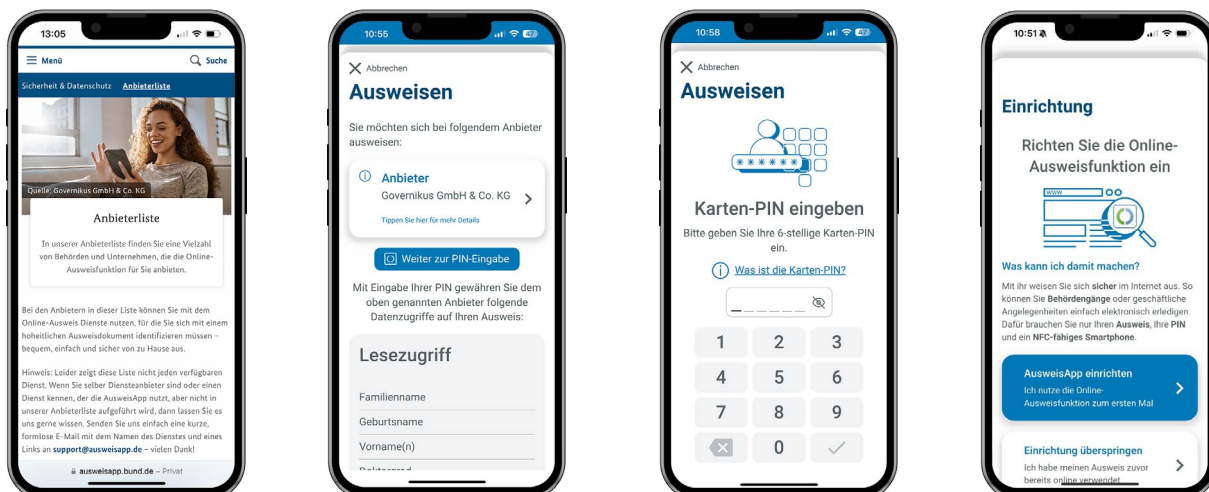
13:05

Menü

Suche

Sicherheit & Datenschutz Anbieterliste

Quelle: Governikus GmbH & Co. KG

Anbieterliste

In unserer Anbieterliste finden Sie eine Vielzahl von Behörden und Unternehmen, die die Online-Ausweisfunktion für Sie anbieten.

Bei den Anbietern in dieser Liste können Sie mit dem Online-Ausweis Dienste nutzen, für die Sie sich mit einem hoheitlichen Ausweisdokument identifizieren müssen – bequem, einfach und sicher von zu Hause aus.

Hinweis: Leider zeigt diese Liste nicht jeden verfügbaren Dienst. Wenn Sie selber Diensteanbieter sind oder einen Dienst kennen, der die AusweisApp nutzt, aber nicht in unserer Anbieterliste aufgeführt wird, dann lassen Sie es uns gerne wissen. Senden Sie uns einfach eine kurze, formlose E-Mail mit dem Namen des Dienstes und eines Links an support@ausweisapp.de – vielen Dank!

ausweisapp.bund.de – Privat

10:55

Abbrechen

Ausweisen

Sie möchten sich bei folgendem Anbieter ausweisen:

Anbieter
Governikus GmbH & Co. KG

Tippen Sie hier für mehr Details

Weiter zur PIN-Eingabe

Mit Eingabe Ihrer PIN gewähren Sie dem oben genannten Anbieter folgende Datenzugriffe auf Ihren Ausweis:

Lesezugriff

Familienname

Geburtsname

Vorname(n)

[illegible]

10:58

Abbrechen

Ausweisen

******

Karten-PIN eingeben

Bitte geben Sie Ihre 6-stellige Karten-PIN ein.

Was ist die Karten-PIN?

1 2 3
4 5 6
7 8 9
0

10:51

Einrichtung

Richten Sie die Online-Ausweisfunktion ein

www

Was kann ich damit machen?

Mit ihr weisen Sie sich sicher im Internet aus. So können Sie Behördengänge oder geschäftliche Angelegenheiten einfach elektronisch erledigen. Dafür brauchen Sie nur Ihren Ausweis, Ihre PIN und ein NFC-fähiges Smartphone.

AusweisApp einrichten
Ich nutze die Online-Ausweisfunktion zum ersten Mal

Einrichtung überspringen
Ich habe meinen Ausweis zuvor bereits online verwendet